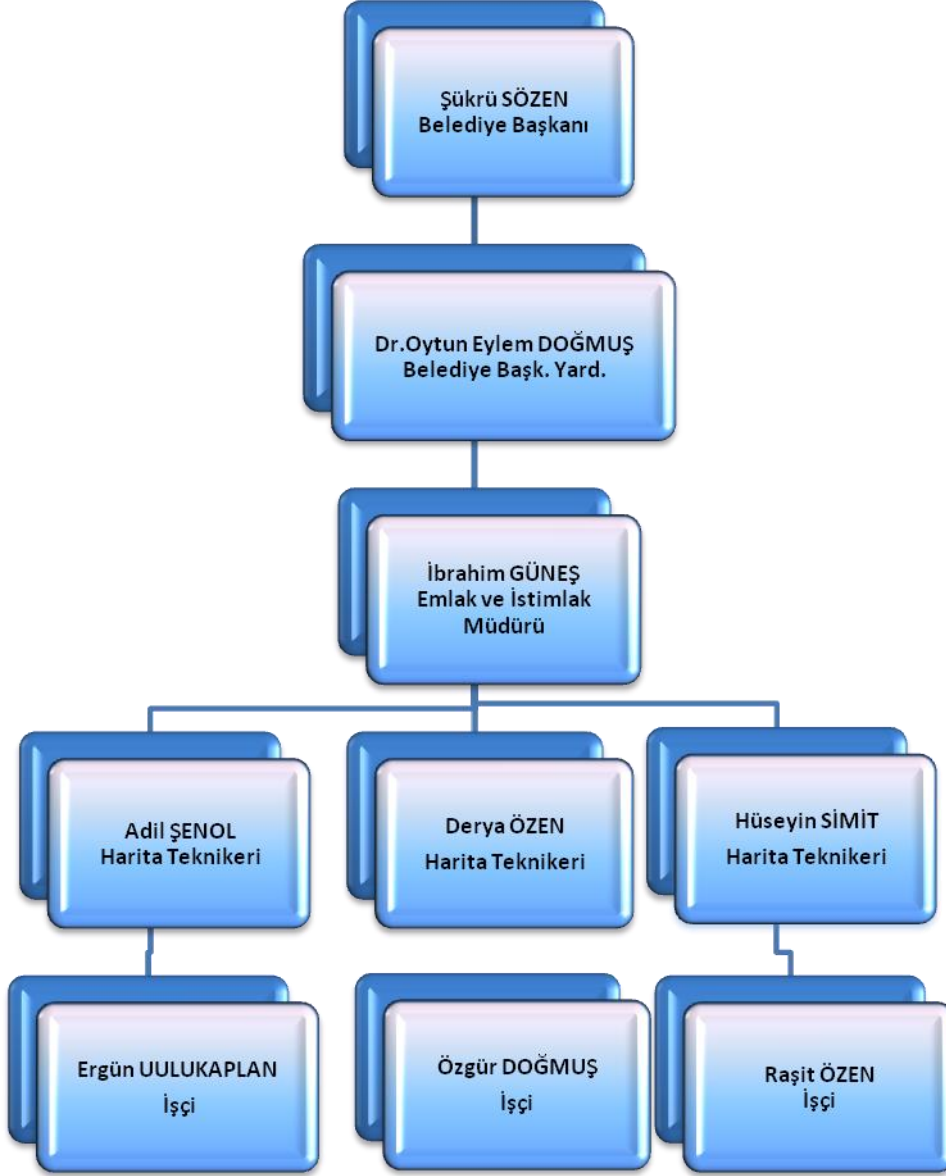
Şükrü SÖZEN
Belediye Başkanı

Dr.Oytun Eylem DOĞMUŞ
Belediye Başk. Yard.

İbrahim GÜNEŞ
Emlak ve İstimlak
Müdürü

Adil ŞENOL
Harita Teknikeri

Derya ÖZEN
Harita Teknikeri

Hüseyin SİMİT
Harita Teknikeri

Ergün UULUKAPLAN
İşçi

Özgür DOĞMUŞ
İşçi

Raşit ÖZEN
İşçi